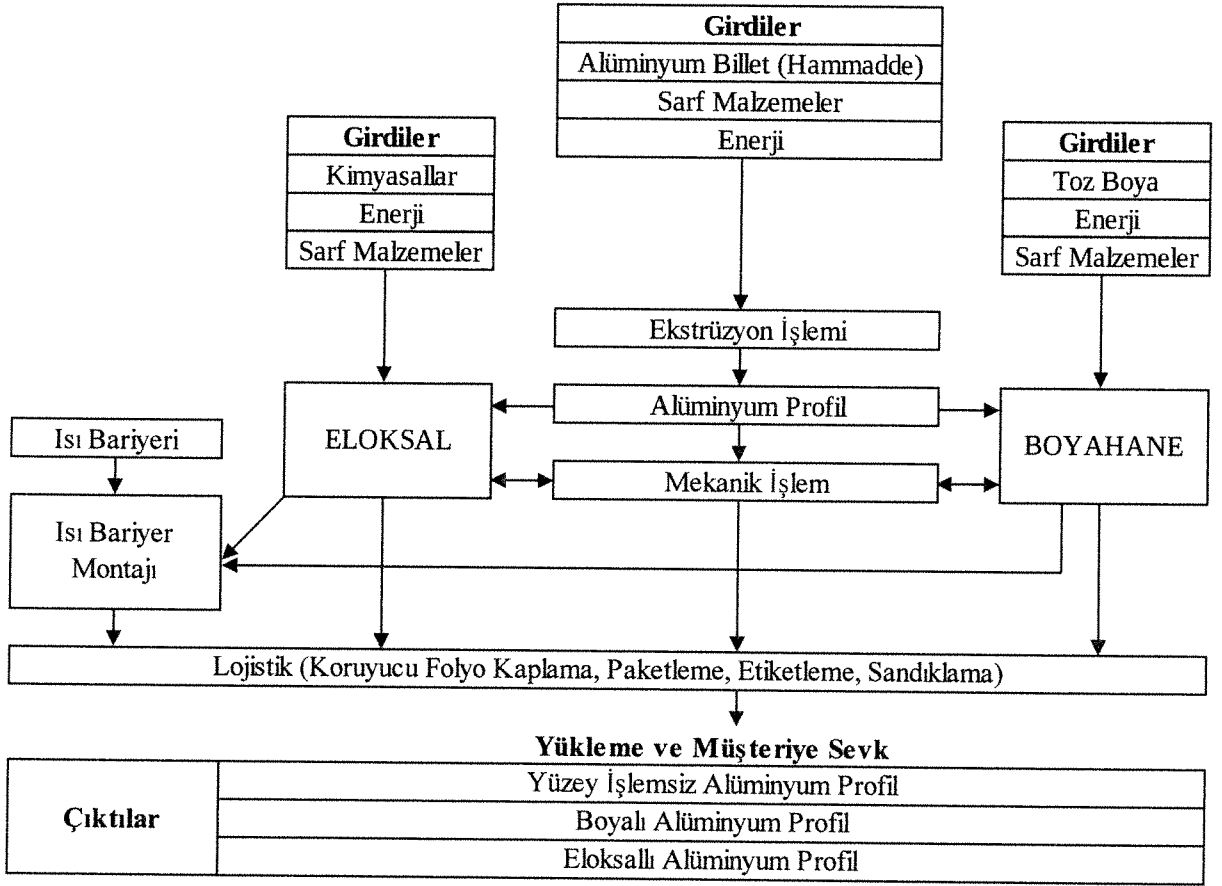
Girdiler
Alüminyum Billet (Hammadde)
Sarf Malzemeler
Enerji

Girdiler
Kimyasallar
Enerji
Sarf Malzemeler

Girdiler
Toz Boya
Enerji
Sarf Malzemeler

Ekstrüzyon İşlemi

Alüminyum Profil

Mekanik İşlem

ELOKSAL

BOYAHANE

Isı Bariyeri

Isı Bariyer Montajı

Lojistik (Koruyucu Folyo Kaplama, Paketleme, Etiketleme, Sandıklama)

Yükleme ve Müşteriye Sevk

| Çıktılar | Yüzey İşlemsiz Alüminyum Profil |
|---|---|
| | Boyalı Alüminyum Profil |
| | Eloksallı Alüminyum Profil |